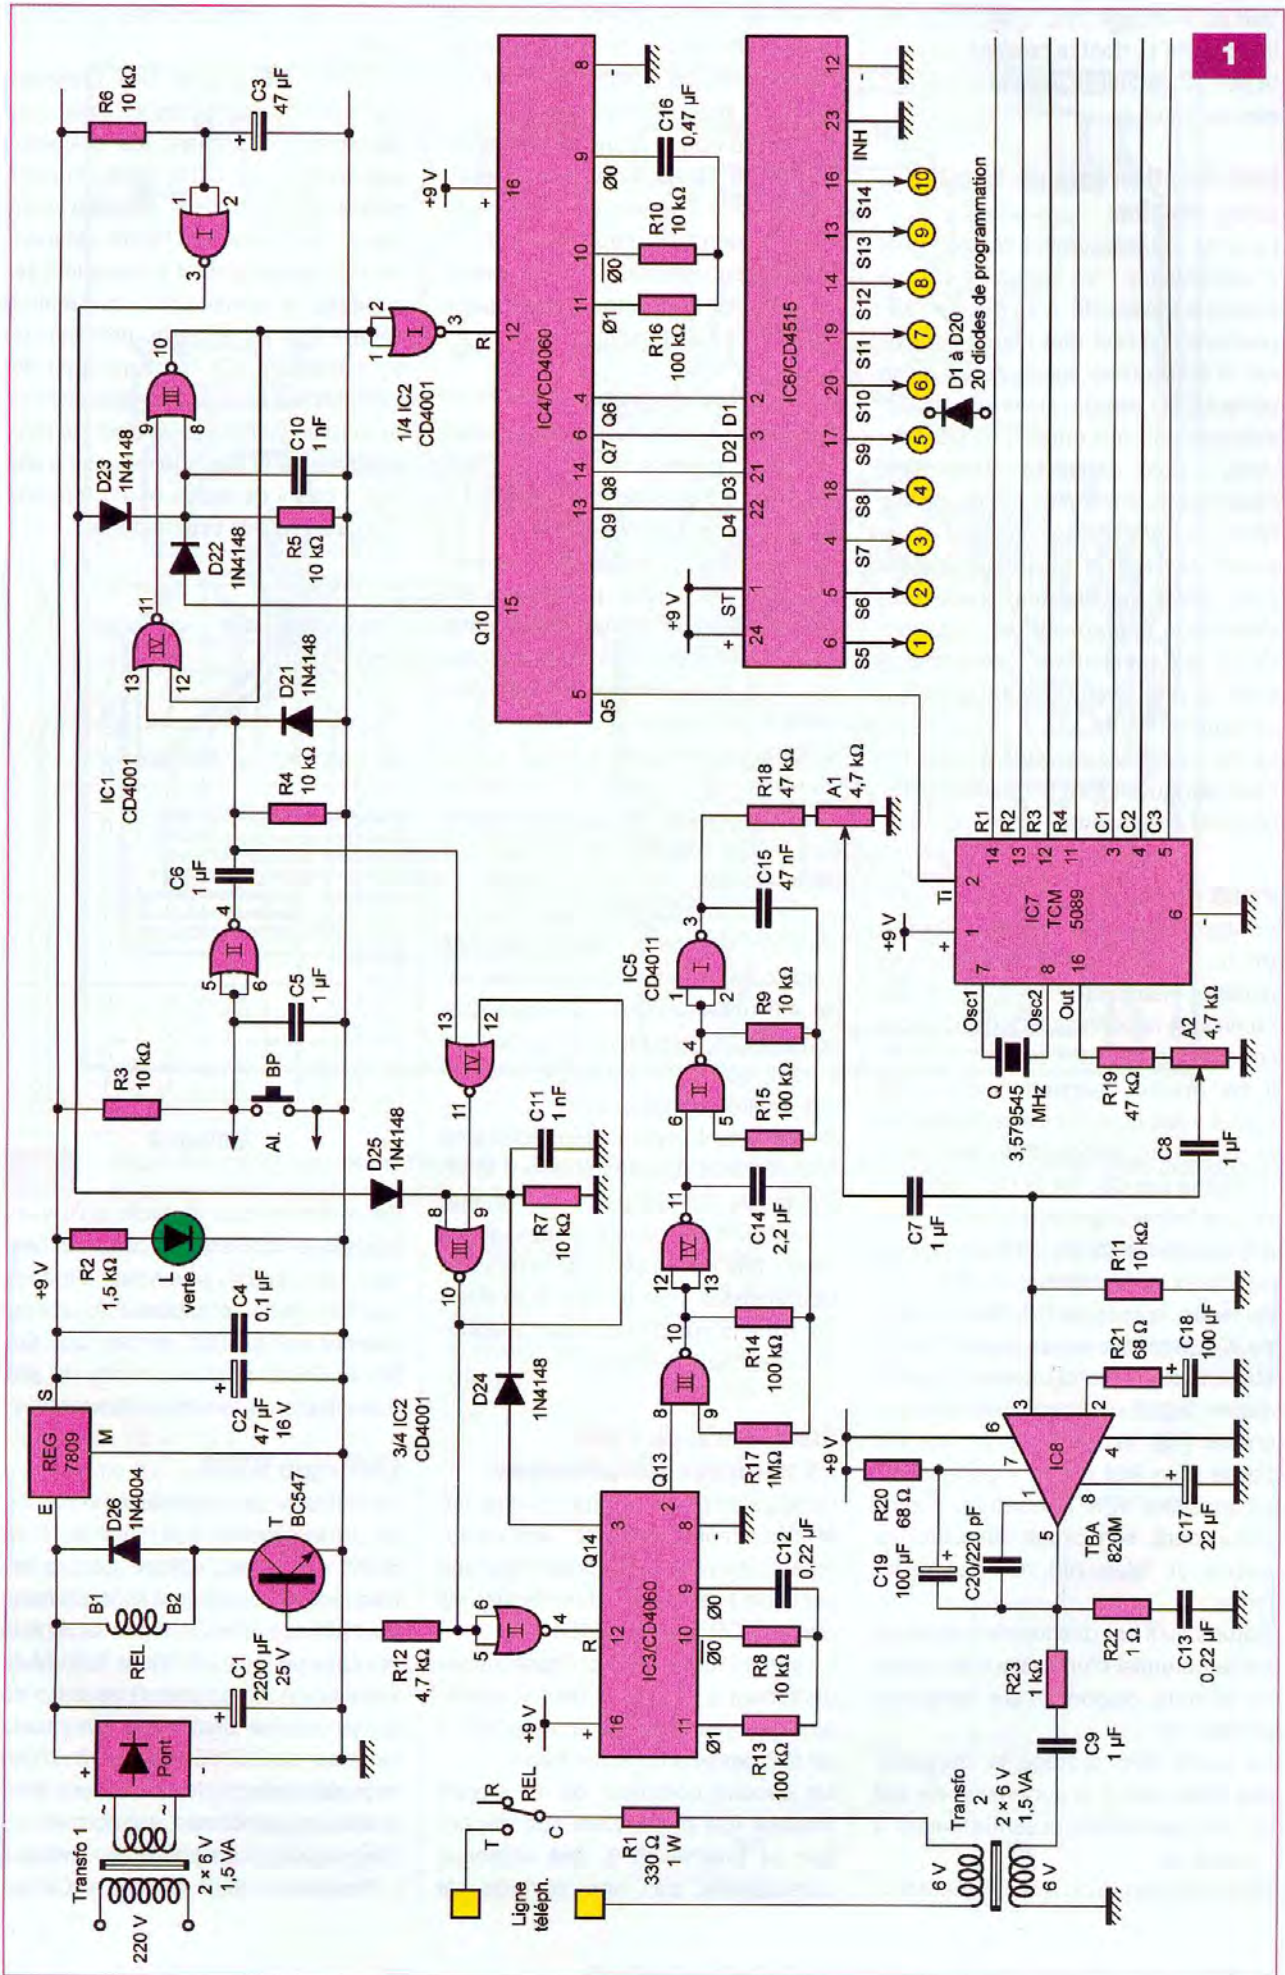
1

R6 10 kΩ
C3 47 µF
+
1 2 I 3
2 1 I 3
1/4 IC2 CD4001
10 III 9 8
C10 1 nF
D23 1N4148
R5 10 kΩ
D22 1N4148
11 IV 13 12
D21 1N4148
IC1 CD4001
R4 10 kΩ
C6 1 µF
4 II 5 6
C5 1 µF
R3 10 kΩ
BP
Al.
D25 1N4148
+9 V
R2 1,5 kΩ
L verte
C4 0,1 µF
C2 47 µF 16 V
+
S
REG 7809
E M
D26 1N4004
T BC547
B1 B2
REL
C1 2200 µF 25 V
+
Pont
+ -
~ ~
Transfo 1
220 V
2 × 6 V 1,5 VA
3/4 IC2 CD4001
13 12 IV 11
8 9 III 10
C11 1 nF
R7 10 kΩ
D24 1N4148
R12 4,7 kΩ
6 5 II 4
R
IC3/CD4060
Q14 3
Q13 2
8 -
9 Ø0
10 Ø0
11 Ø1
12
16 +
+9 V
C12 0,22 µF
R8 10 kΩ
R13 100 kΩ
REL
R T C
Ligne téléph.
R1 330 Ω 1 W
+9 V
16 +
IC4/CD4060
8 -
C16 0,47 µF
9 Ø0
10 Ø0
11 Ø1
R10 10 kΩ
R16 100 kΩ
12 R
4 Q6
6 Q7
14 Q8
13 Q9
15 Q10
5 Q5
IC6/CD4515
12 -
23 INH
16 S14
13 S13
14 S12
19 S11
20 S10
17 S9
18 S8
4 S7
5 S6
6 S5
2 D1
3 D2
21 D3
22 D4
1 ST
24 +
+9 V
10 9 8 7 6 5 4 3 2 1
D1 à D20
20 diodes de programmation
IC5 CD4011
1 2 I 3
4 II 6 5
11 IV 12 13
10 III 8 9
C15 47 nF
R18 47 kΩ
A1 4,7 kΩ
R9 10 kΩ
R15 100 kΩ
C14 2,2 µF
R14 100 kΩ
R17 1MΩ
R1 R2 R3 R4 C1 C2 C3
14 13 12 11 3 4 5
Ti 2
+9 V
1 +
IC7 TCM 5089
6 -
7 8 16
Osc1 Osc2 Out
Q 3,579545 MHz
R19 47 kΩ
A2 4,7 kΩ
C8 1 µF
C7 1 µF
R11 10 kΩ
R21 68 Ω
C18 100 µF
+
+9 V
R20 68 Ω
6 3 2 7 4 1 5 8
IC8
TBA 820M
C17 22 µF
+
C19 100 µF
+
C20/220 pF
R22 1 Ω
C13 0,22 µF
R23 1 kΩ
C9 1 µF
Transfo 2
2 × 6 V 1,5 VA
6 V
6 V